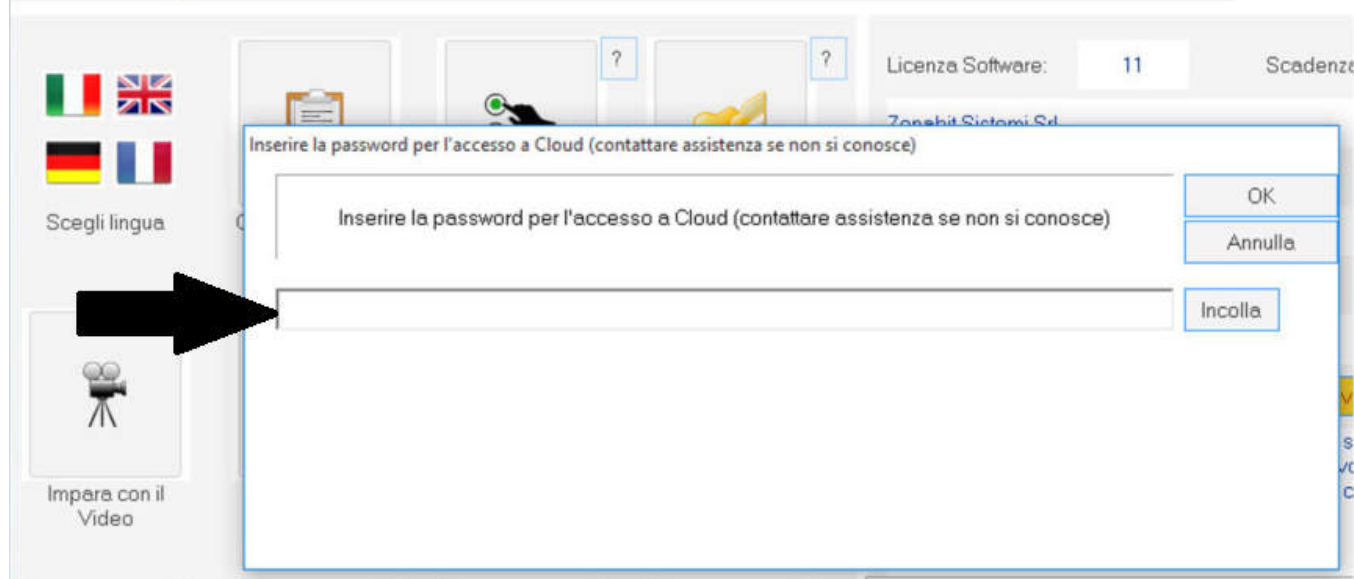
?

?

Licenza Software: 11 Scadenza

Zonabit Sistemi Srl

Scegli lingua

Inserire la password per l'accesso a Cloud (contattare assistenza se non si conosce)

Inserire la password per l'accesso a Cloud (contattare assistenza se non si conosce)

OK

Annulla

Incolla

Impara con il Video